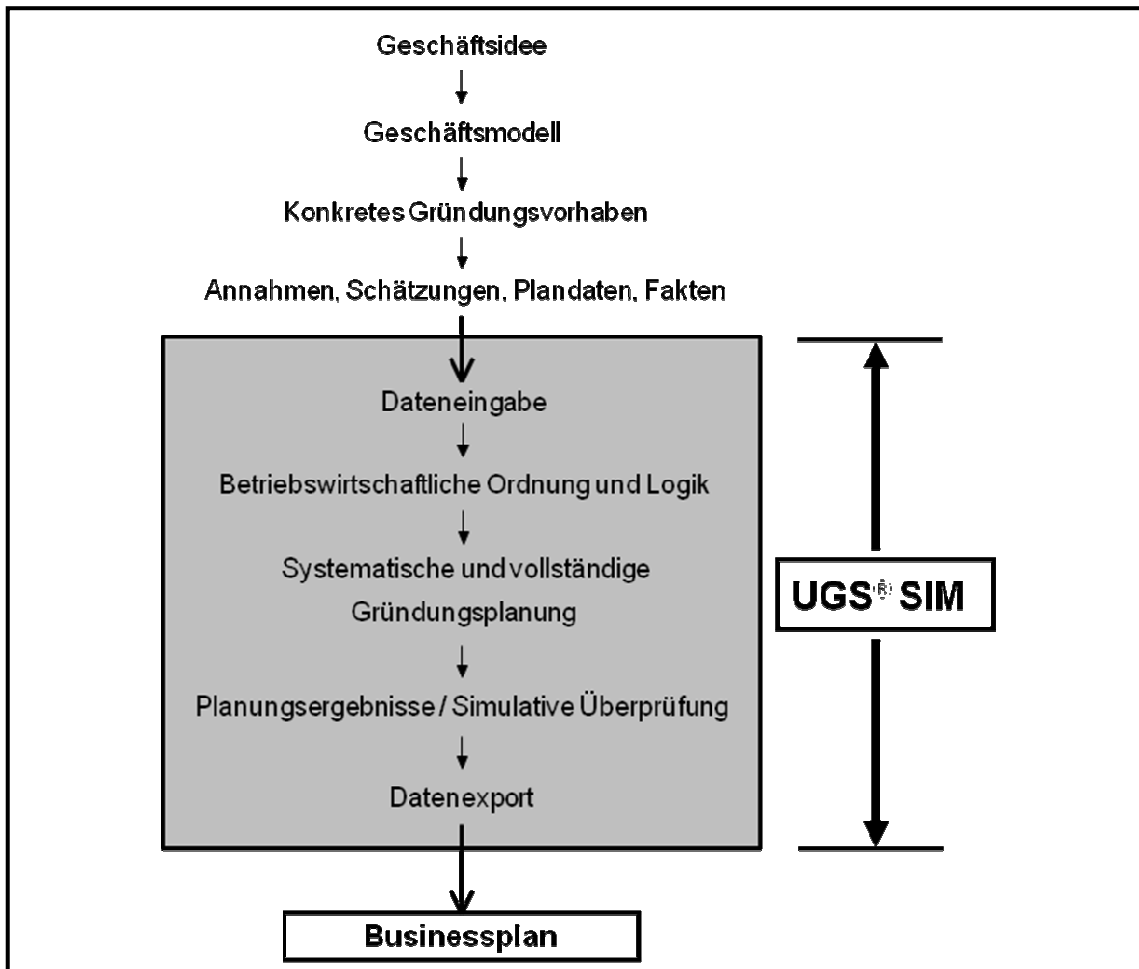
Geschäftsidee

Geschäftsmodell

Konkretes Gründungsvorhaben

Annahmen, Schätzungen, Plandaten, Fakten

Dateneingabe

Betriebswirtschaftliche Ordnung und Logik

Systematische und vollständige Gründungsplanung

Planungsergebnisse / Simulative Überprüfung

Datenexport

UGS® SIM

Businessplan